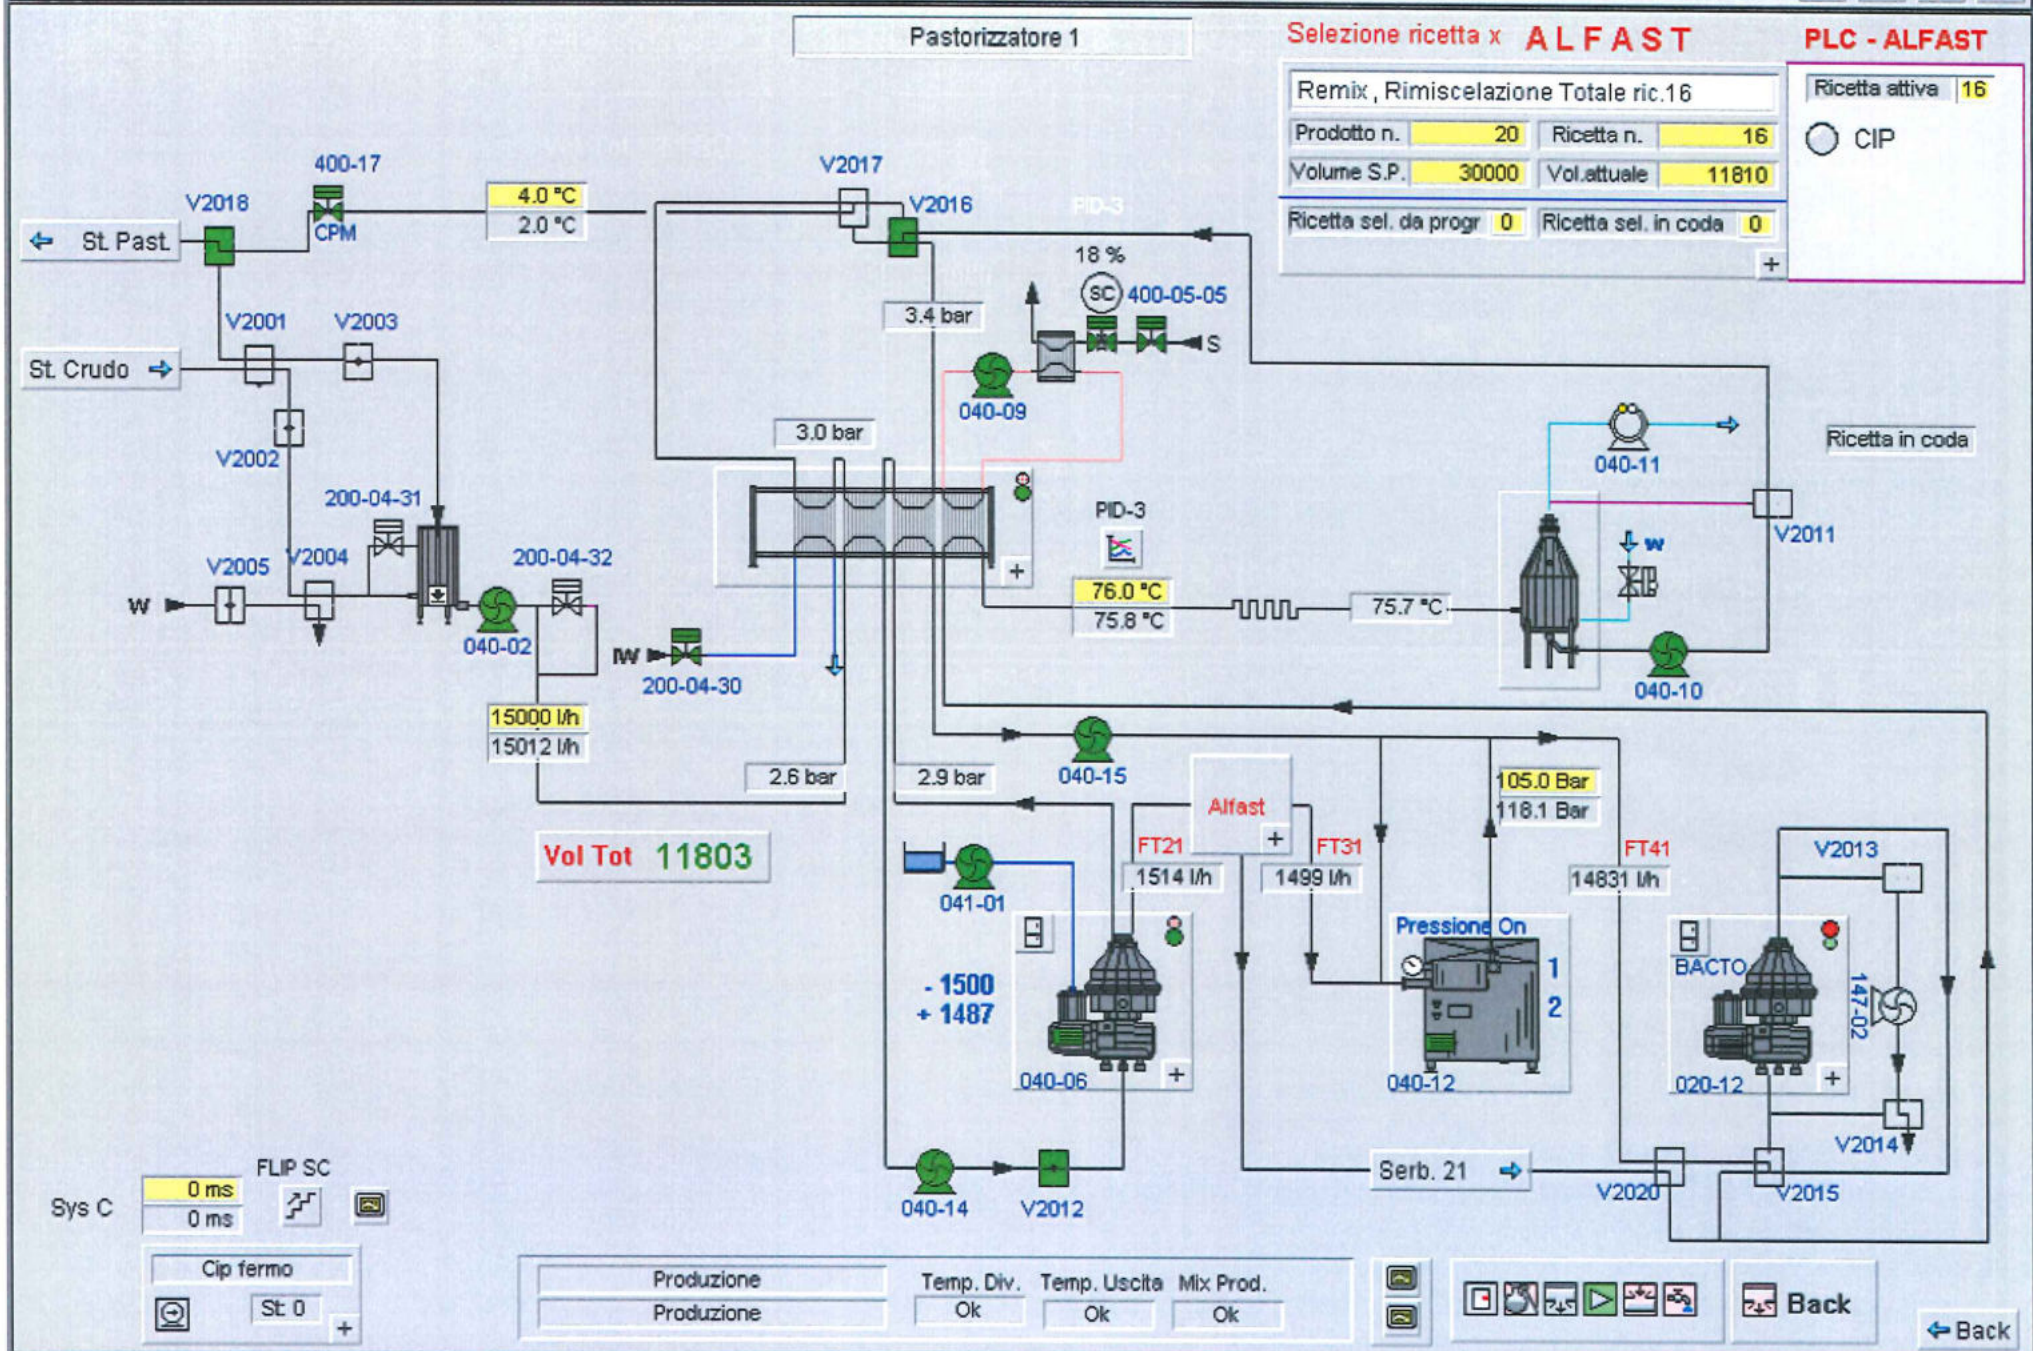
Pastorizzatore 1

Selezione ricetta x ALFAST

PLC - ALFAST

Remix , Rimiscelazione Totale ric.16

| Prodotto n. | 20 | Ricetta n. | 16 |
|---|---|---|---|
| Volume S.P. | 30000 | Vol.attuale | 11810 |

Ricetta sel. da progr 0 Ricetta sel. in coda 0

+

Ricetta attiva 16

CIP

St. Past.

V2018

400-17

CPM

4.0 °C

2.0 °C

V2017

V2016

PID-3

18 %

SC

400-05-05

S

3.4 bar

V2001

V2003

St. Crudo

V2002

040-09

3.0 bar

040-11

Ricetta in coda

V2011

200-04-31

PID-3

W

V2005

V2004

200-04-32

+

76.0 °C

75.8 °C

75.7 °C

W

040-02

IW

200-04-30

040-10

15000 l/h

15012 l/h

2.6 bar

2.9 bar

040-15

105.0 Bar

118.1 Bar

Alfast

+

FT21

1514 l/h

FT31

1499 l/h

FT41

14831 l/h

V2013

Vol Tot 11803

041-01

Pressione On

1

2

BACTO

147-02

- 1500

+ 1487

040-06

+

040-12

020-12

+

V2014

Serb. 21

V2020

V2015

040-14

V2012

Sys C

0 ms

0 ms

FLIP SC

Cip fermo

St 0

+

Produzione

Produzione

Temp. Div.

Ok

Temp. Uscita

Ok

Mix Prod.

Ok

Back

Back